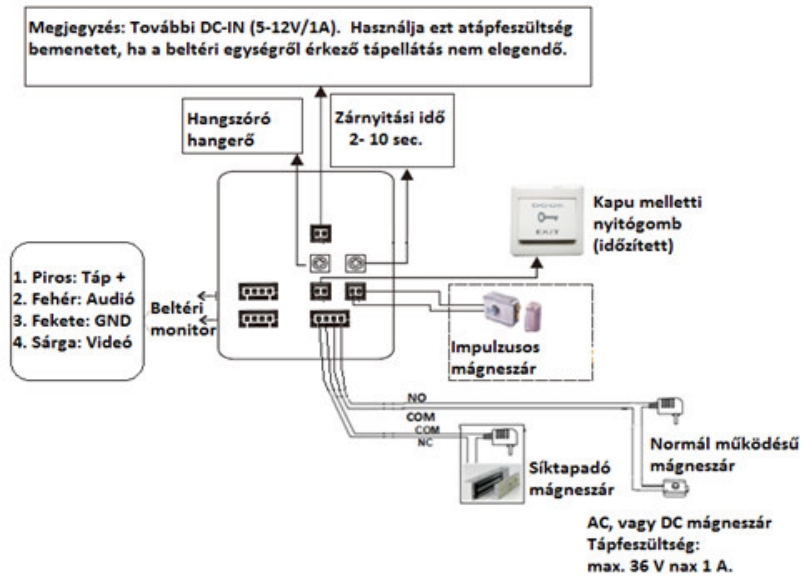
Megjegyzés: További DC-IN (5-12V/1A). Használja ezt atápfeszültség bemenetet, ha a beltéri egységről érkező tápellátás nem elegendő.

Hangszóró hangerő

Zárnyitási idő 2- 10 sec.

DOOR EXIT

Kapu melletti nyitógomb (időzített)

1. Piros: Táp +
2. Fehér: Audió
3. Fekete: GND
4. Sárga: Videó

Beltéri monitor

Impulzusos mágneszár

NO
COM
COM
NC

Normál működésű mágneszár

Síktapadó mágneszár

AC, vagy DC mágneszár Tápfeszültség: max. 36 V nax 1 A.